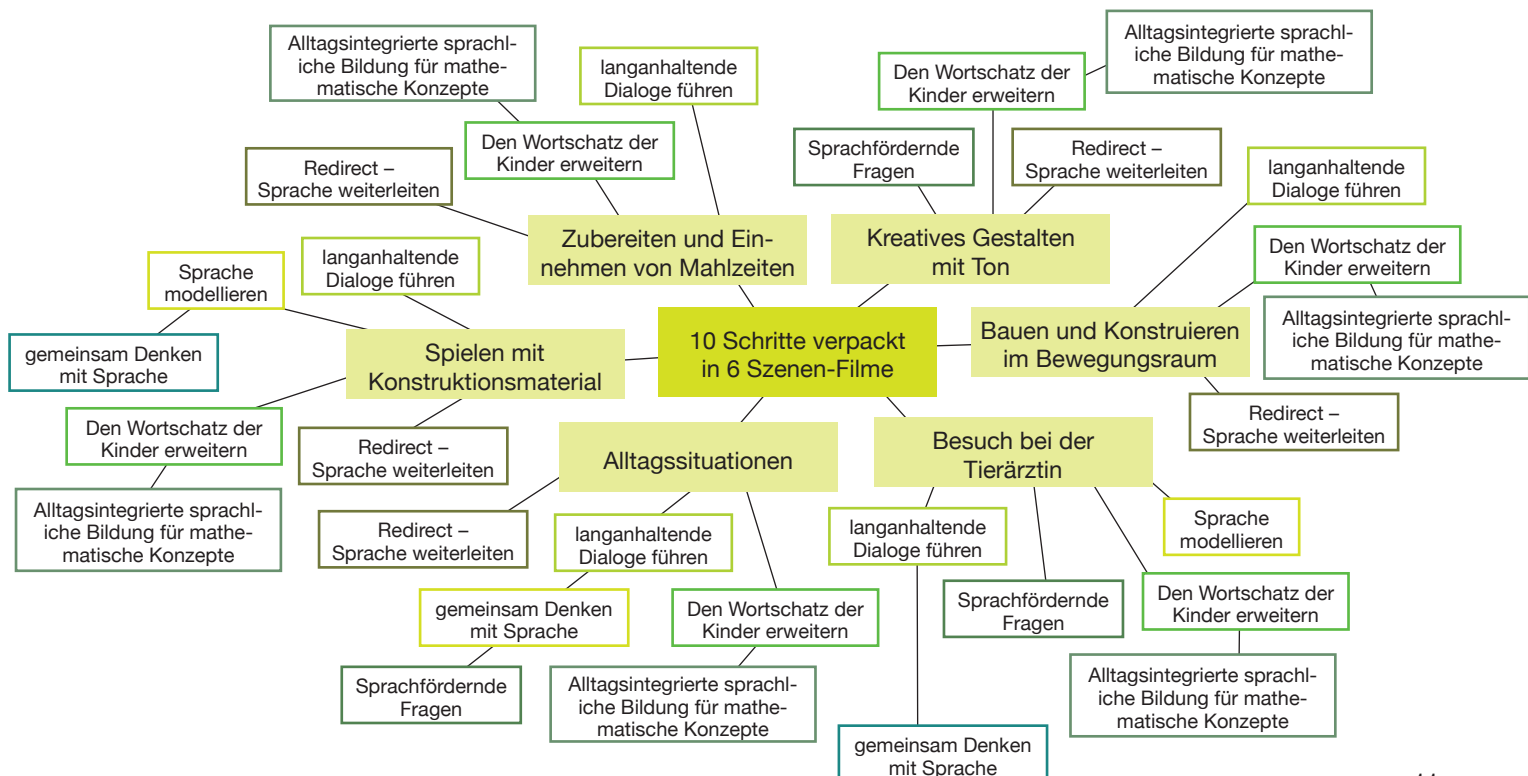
10 Schritte verpackt in 6 Szenen-Filme

Zubereiten und Einnehmen von Mahlzeiten

Alltagsintegrierte sprachliche Bildung für mathematische Konzepte

langanhaltende Dialoge führen

Den Wortschatz der Kinder erweitern

Redirect – Sprache weiterleiten

Kreatives Gestalten mit Ton

Alltagsintegrierte sprachliche Bildung für mathematische Konzepte

Den Wortschatz der Kinder erweitern

Sprachfördernde Fragen

Redirect – Sprache weiterleiten

Bauen und Konstruieren im Bewegungsraum

langanhaltende Dialoge führen

Den Wortschatz der Kinder erweitern

Alltagsintegrierte sprachliche Bildung für mathematische Konzepte

Redirect – Sprache weiterleiten

Spielen mit Konstruktionsmaterial

Sprache modellieren

langanhaltende Dialoge führen

gemeinsam Denken mit Sprache

Den Wortschatz der Kinder erweitern

Redirect – Sprache weiterleiten

Alltagsintegrierte sprachliche Bildung für mathematische Konzepte

Alltagssituationen

Redirect – Sprache weiterleiten

langanhaltende Dialoge führen

gemeinsam Denken mit Sprache

Den Wortschatz der Kinder erweitern

Sprachfördernde Fragen

Alltagsintegrierte sprachliche Bildung für mathematische Konzepte

Besuch bei der Tierärztin

langanhaltende Dialoge führen

Sprache modellieren

Sprachfördernde Fragen

Den Wortschatz der Kinder erweitern

Alltagsintegrierte sprachliche Bildung für mathematische Konzepte

gemeinsam Denken mit Sprache